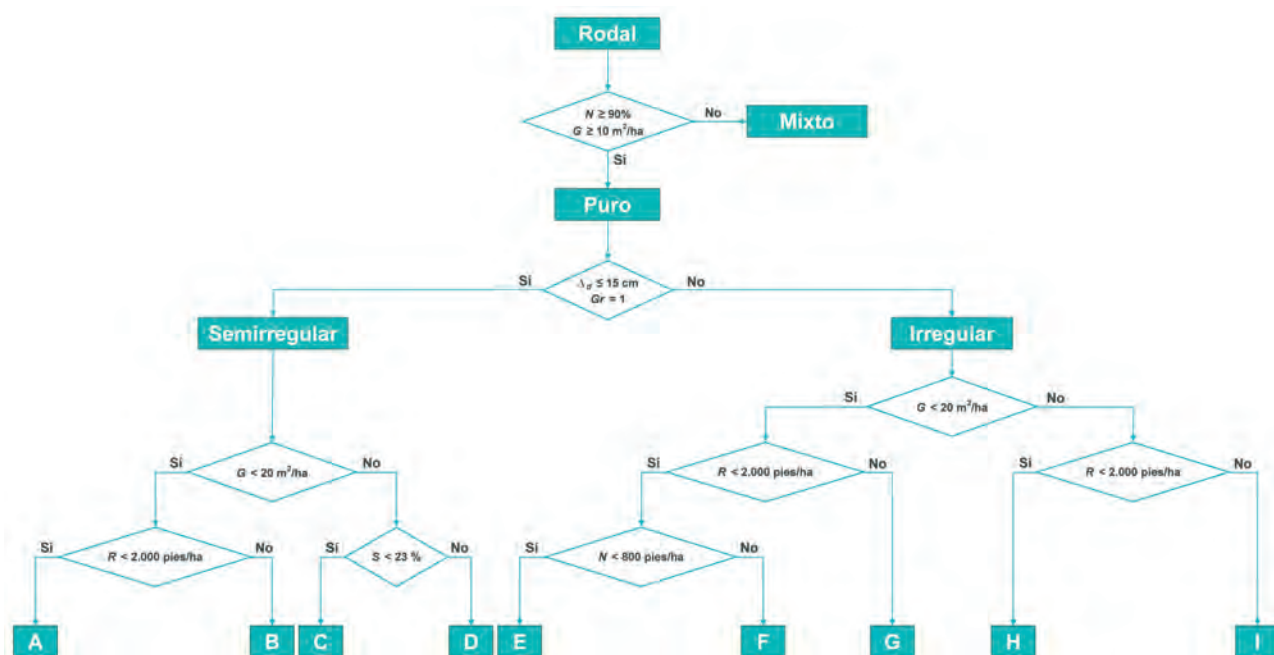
Rodal

$N \geq 90\%$
$G \geq 10$ m$^2$/ha

No

Mixto

Si

Puro

Si

$\Delta_d \leq 15$ cm
$Gr = 1$

No

Semirregular

Irregular

Si

$G < 20$ m$^2$/ha

No

Si

$G < 20$ m$^2$/ha

No

Si

$G < 20$ m$^2$/ha

No

Si

$R < 2.000$ pies/ha

No

Si

$R < 2.000$ pies/ha

No

Si

$R < 2.000$ pies/ha

No

Si

$S < 23$ %

No

Si

$N < 800$ pies/ha

No

A

B

C

D

E

F

G

H

I